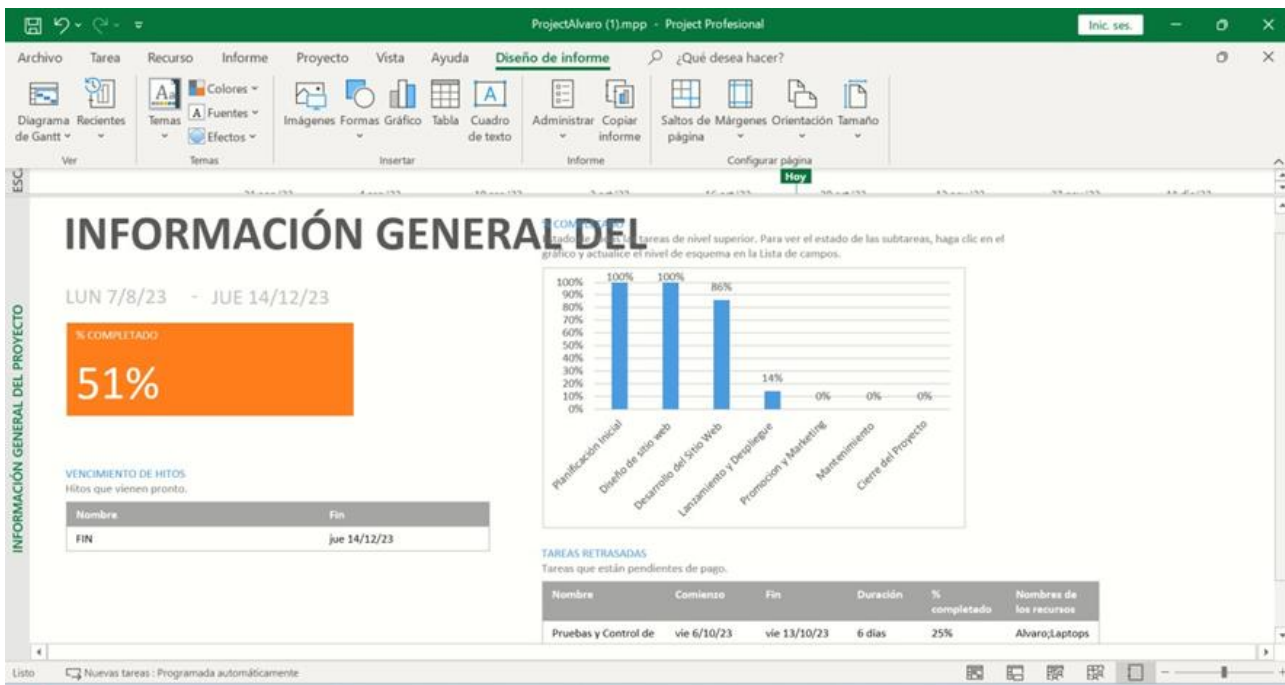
ProjectAlvaro (1).mpp - Project Profesional

Inic. ses.

Archivo Tarea Recurso Informe Proyecto Vista Ayuda Diseño de informe ¿Qué desea hacer?

Diagrama de Gantt Recientes
Ver
Temas Colores Fuentes Efectos
Temas
Imágenes Formas Gráfico Tabla Cuadro de texto
Insertar
Administrar Copiar informe
Informe
Saltos de página Márgenes Orientación Tamaño
Configurar página

Hoy

INFORMACIÓN GENERAL DEL PROYECTO

INFORMACIÓN GENERAL DEL

LUN 7/8/23 - JUE 14/12/23

% COMPLETADO
51%

VENCIMIENTO DE HITOS
Hitos que vienen pronto.

| Nombre | Fin |
|---|---|
| FIN | jue 14/12/23 |

% COMPLETADO
Estado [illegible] tareas de nivel superior. Para ver el estado de las subtareas, haga clic en el gráfico y actualice el nivel de esquema en la Lista de campos.

100% 90% 80% 70% 60% 50% 40% 30% 20% 10% 0%
100% 100% 86% 14% 0% 0% 0%
Planificación Inicial
Diseño de sitio web
Desarrollo del Sitio Web
Lanzamiento y Despliegue
Promocion y Marketing
Mantenimiento
Cierre del Proyecto

TAREAS RETRASADAS
Tareas que están pendientes de pago.

| Nombre | Comienzo | Fin | Duración | % completado | Nombres de los recursos |
|---|---|---|---|---|---|
| Pruebas y Control de | vie 6/10/23 | vie 13/10/23 | 6 días | 25% | Alvaro;Laptops |

Listo Nuevas tareas : Programada automáticamente